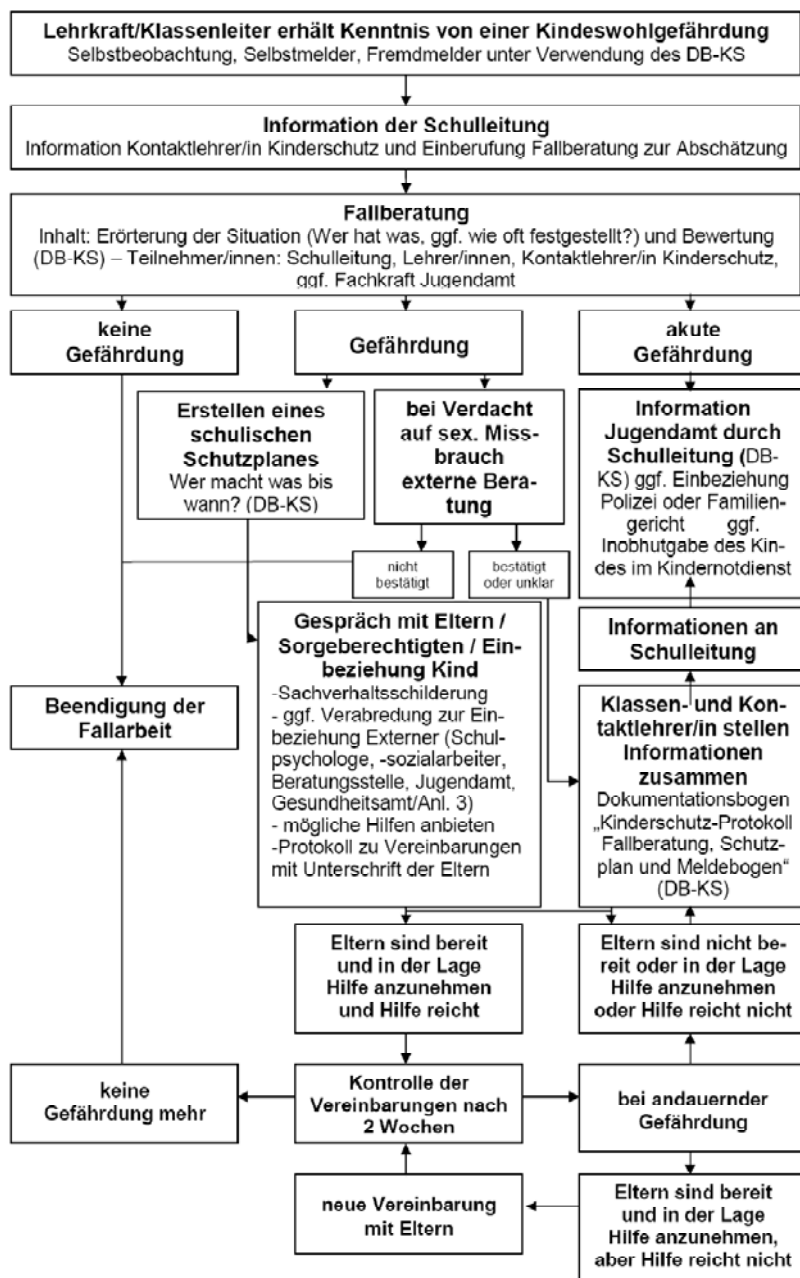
Lehrkraft/Klassenleiter erhält Kenntnis von einer Kindeswohlgefährdung
Selbstbeobachtung, Selbstmelder, Fremdmelder unter Verwendung des DB-KS

Information der Schulleitung
Information Kontaktlehrer/in Kinderschutz und Einberufung Fallberatung zur Abschätzung

Fallberatung
Inhalt: Erörterung der Situation (Wer hat was, ggf. wie oft festgestellt?) und Bewertung (DB-KS) – Teilnehmer/innen: Schulleitung, Lehrer/innen, Kontaktlehrer/in Kinderschutz, ggf. Fachkraft Jugendamt

keine Gefährdung

Gefährdung

akute Gefährdung

Erstellen eines schulischen Schutzplanes
Wer macht was bis wann? (DB-KS)

bei Verdacht auf sex. Missbrauch externe Beratung

Information Jugendamt durch Schulleitung (DB-KS) ggf. Einbeziehung Polizei oder Familiengericht ggf. Inobhutgabe des Kindes im Kindernotdienst

nicht bestätigt

bestätigt oder unklar

Gespräch mit Eltern / Sorgeberechtigten / Einbeziehung Kind
-Sachverhaltsschilderung
- ggf. Verabredung zur Einbeziehung Externer (Schulpsychologe, -sozialarbeiter, Beratungsstelle, Jugendamt, Gesundheitsamt/Anl. 3)
- mögliche Hilfen anbieten
-Protokoll zu Vereinbarungen mit Unterschrift der Eltern

Informationen an Schulleitung

Beendigung der Fallarbeit

Klassen- und Kontaktlehrer/in stellen Informationen zusammen
Dokumentationsbogen „Kinderschutz-Protokoll Fallberatung, Schutzplan und Meldebogen" (DB-KS)

Eltern sind bereit und in der Lage Hilfe anzunehmen und Hilfe reicht

Eltern sind nicht bereit oder in der Lage Hilfe anzunehmen oder Hilfe reicht nicht

keine Gefährdung mehr

Kontrolle der Vereinbarungen nach 2 Wochen

bei andauernder Gefährdung

neue Vereinbarung mit Eltern

Eltern sind bereit und in der Lage Hilfe anzunehmen, aber Hilfe reicht nicht